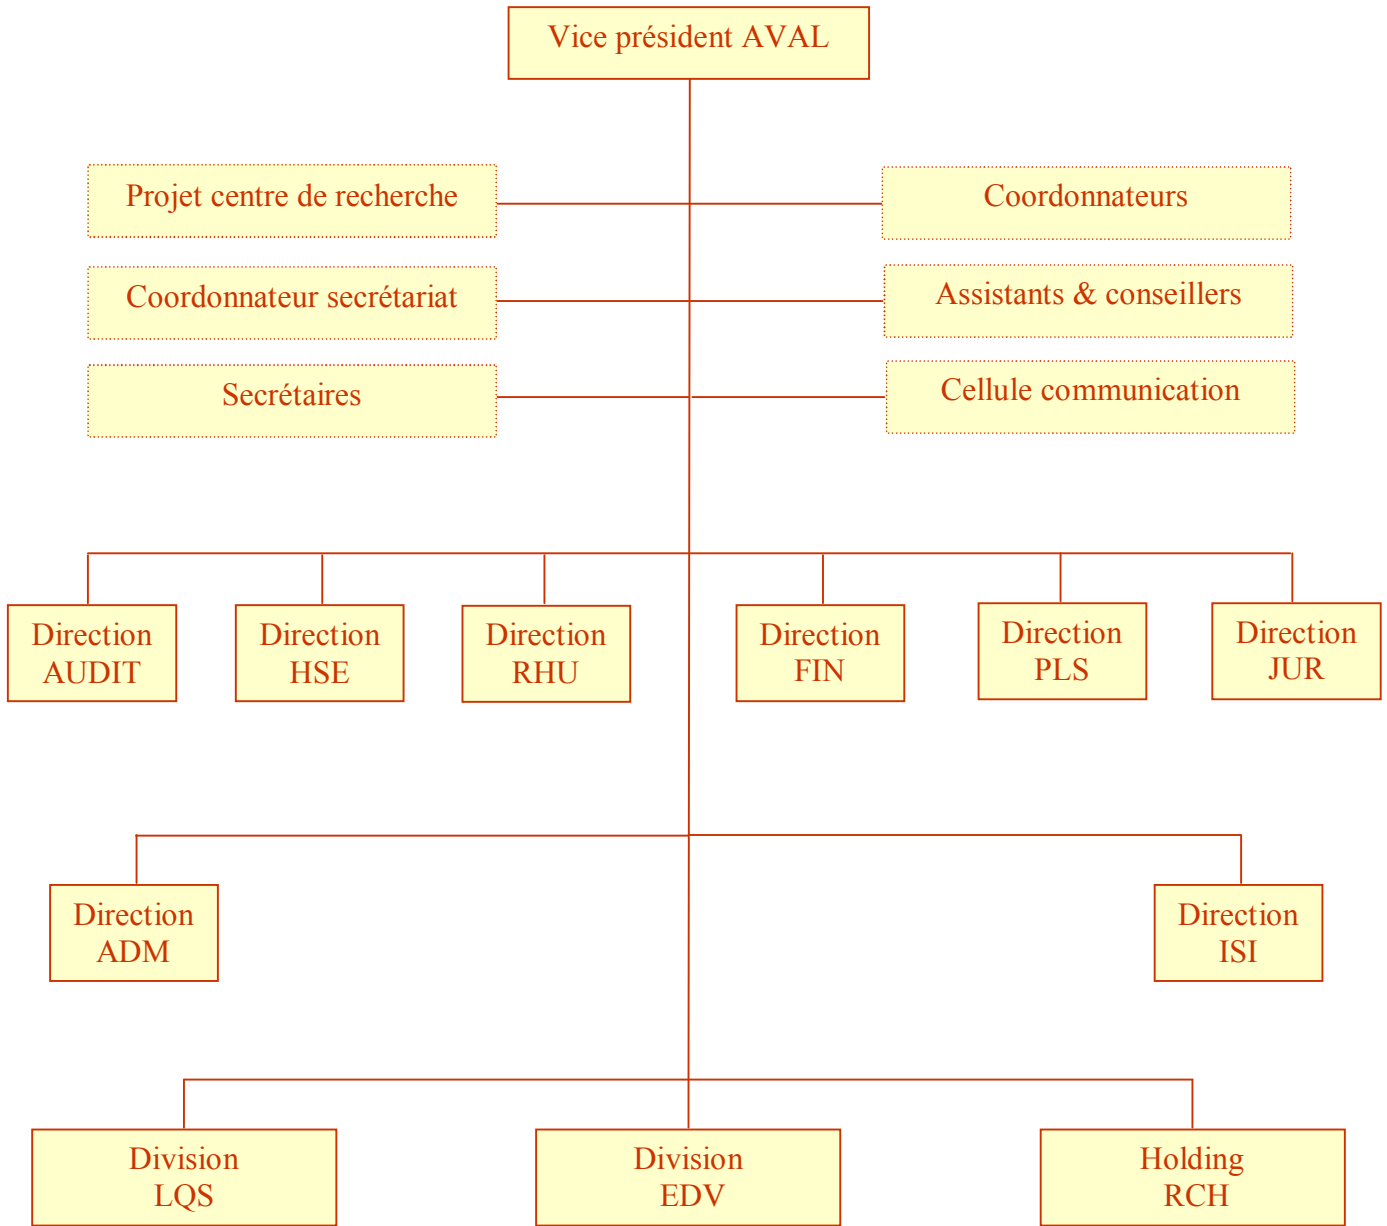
Vice président AVAL

Projet centre de recherche

Coordonnateurs

Coordonnateur secrétariat

Assistants & conseillers

Secrétaires

Cellule communication

Direction AUDIT

Direction HSE

Direction RHU

Direction FIN

Direction PLS

Direction JUR

Direction ADM

Direction ISI

Division LQS

Division EDV

Holding RCH